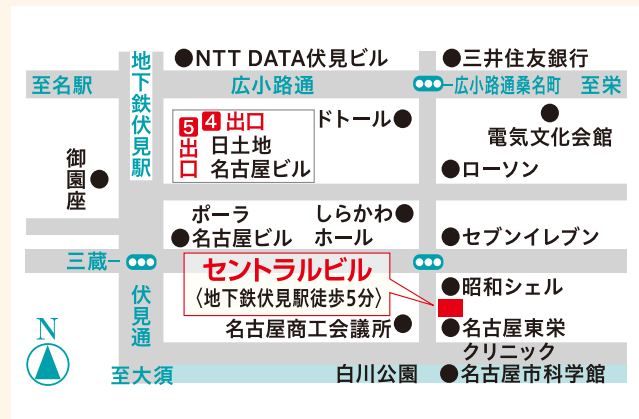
●NTT DATA伏見ビル
●三井住友銀行
至名駅
地下鉄伏見駅
広小路通
広小路通桑名町
至栄
4 出口
5 出口
日土地
名古屋ビル
ドトール●
電気文化会館
御園座●
●ローソン
ポーラ
●名古屋ビル
しらかわ●
ホール
●セブンイレブン
三蔵
セントラルビル
〈地下鉄伏見駅徒歩5分〉
●昭和シェル
伏見通
名古屋商工会議所●
●名古屋東栄クリニック
N
至大須
白川公園
●名古屋市科学館